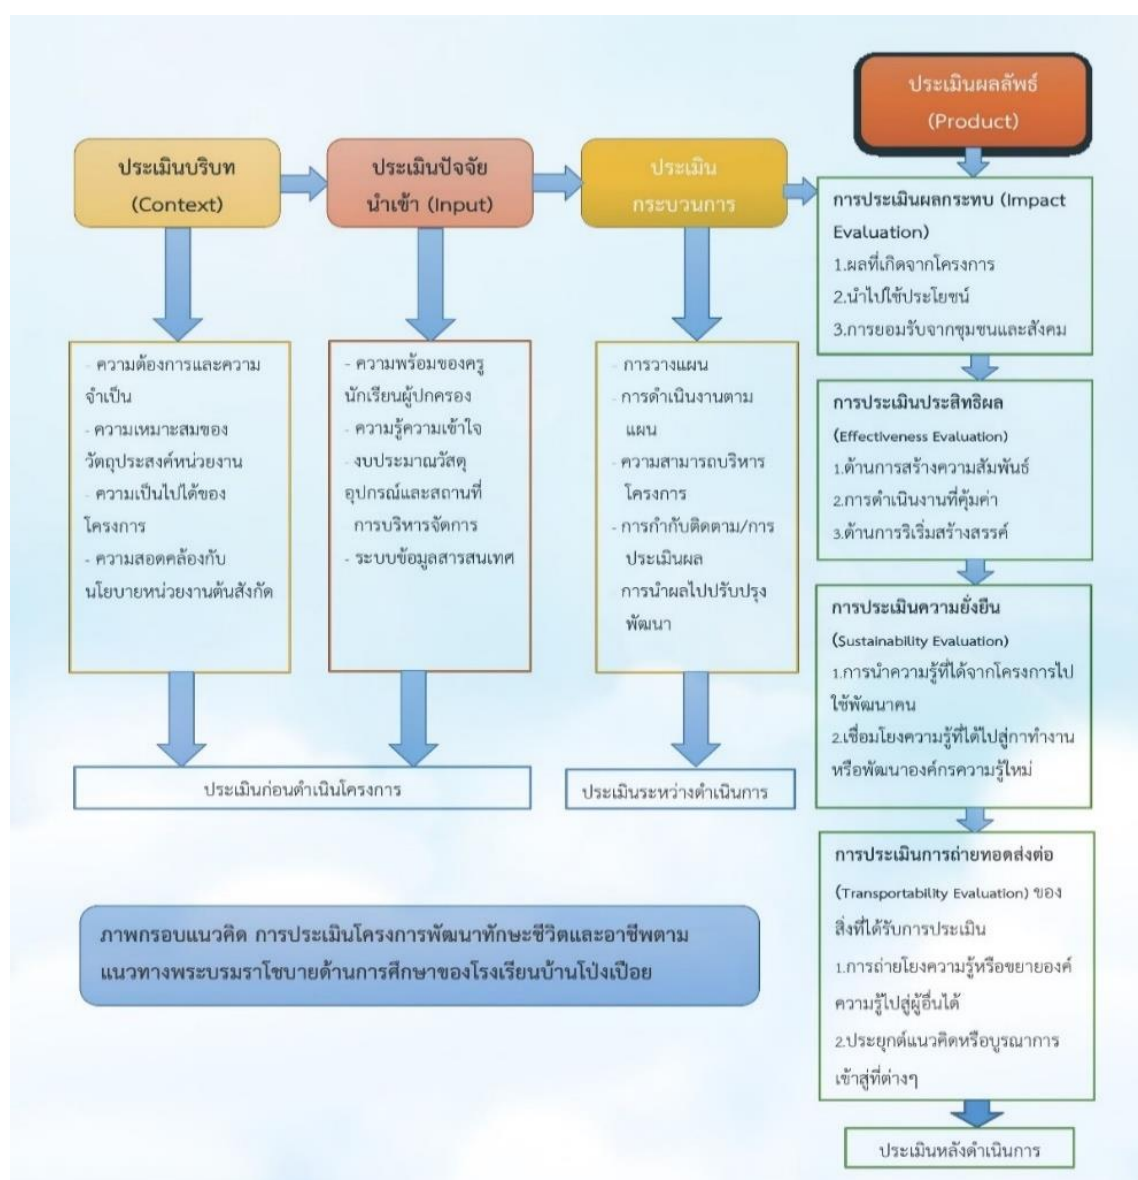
ประเมินผลลัพธ์ (Product)

ประเมินบริบท (Context)

ประเมินปัจจัยนำเข้า (Input)

ประเมินกระบวนการ

การประเมินผลกระทบ (Impact Evaluation)
1.ผลที่เกิดจากโครงการ
2.นำไปใช้ประโยชน์
3.การยอมรับจากชุมชนและสังคม

- ความต้องการและความจำเป็น
- ความเหมาะสมของวัตถุประสงค์หน่วยงาน
- ความเป็นไปได้ของโครงการ
- ความสอดคล้องกับนโยบายหน่วยงานต้นสังกัด

- ความพร้อมของครูนักเรียนผู้ปกครอง
- ความรู้ความเข้าใจ
- งบประมาณวัสดุอุปกรณ์และสถานที่ การบริหารจัดการ
- ระบบข้อมูลสารสนเทศ

- การวางแผน
- การดำเนินงานตามแผน
- ความสามารถบริหารโครงการ
- การกำกับติดตาม/การประเมินผล
- การนำผลไปปรับปรุงพัฒนา

การประเมินประสิทธิผล (Effectiveness Evaluation)
1.ด้านการสร้างความสัมพันธ์
2.การดำเนินงานที่คุ้มค่า
3.ด้านการริเริ่มสร้างสรรค์

การประเมินความยั่งยืน (Sustainability Evaluation)
1.การนำความรู้ที่ได้จากโครงการไปใช้พัฒนาคน
2.เชื่อมโยงความรู้ที่ได้ไปสู่กาทำงานหรือพัฒนาองค์กรความรู้ใหม่

ประเมินก่อนดำเนินโครงการ

ประเมินระหว่างดำเนินการ

การประเมินการถ่ายทอดส่งต่อ (Transportability Evaluation) ของสิ่งที่ได้รับการประเมิน
1.การถ่ายโยงความรู้หรือขยายองค์ความรู้ไปสู่ผู้อื่นได้
2.ประยุกต์แนวคิดหรือบูรณาการเข้าสู่ที่ต่างๆ

ภาพกรอบแนวคิด การประเมินโครงการพัฒนาทักษะชีวิตและอาชีพตามแนวทางพระบรมราโชบายด้านการศึกษาของโรงเรียนบ้านโป่งเปือย

ประเมินหลังดำเนินการ